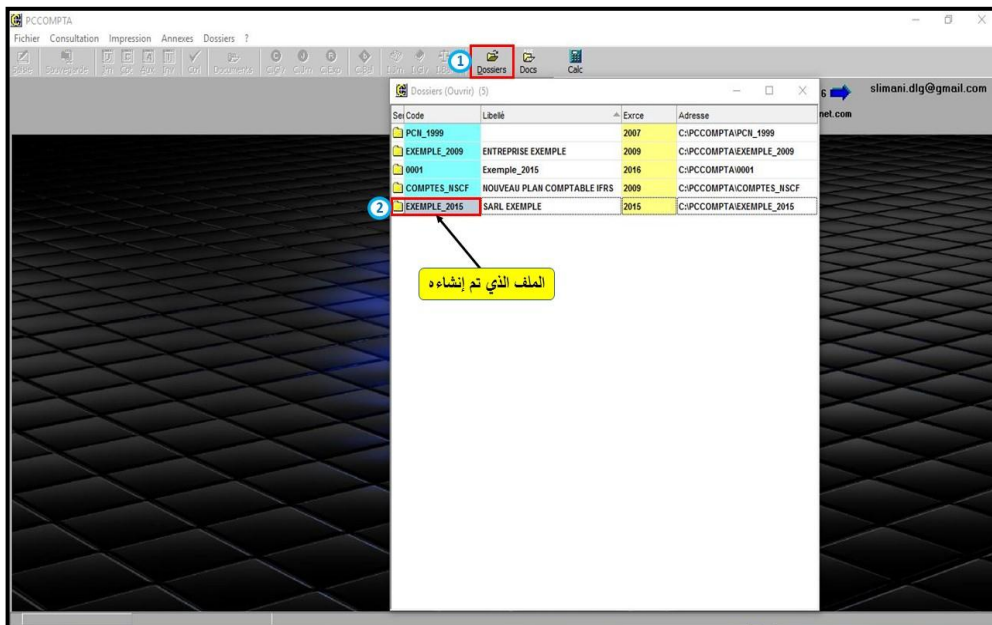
PCCOMPTA

Fichier Consultation Impression Annexes Dossiers ?

Saisie Sauvegarde Jrn Cpt Rtn Div Ctrl Documents GICV GIJrn GIExp GIBil Bilan BGén Bal Dossiers Docs Calc

1

slimani.dlg@gmail.com

net.com

Dossiers (Ouvrir) (5)

| Se | Code | Libellé | Exrce | Adresse |
|---|---|---|---|---|
| | PCN_1999 | | 2007 | C:\PCCOMPTA\PCN_1999 |
| | EXEMPLE_2009 | ENTREPRISE EXEMPLE | 2009 | C:\PCCOMPTA\EXEMPLE_2009 |
| | 0001 | Exemple_2015 | 2016 | C:\PCCOMPTA\0001 |
| | COMPTES_NSCF | NOUVEAU PLAN COMPTABLE IFRS | 2009 | C:\PCCOMPTA\COMPTES_NSCF |
| 2 | EXEMPLE_2015 | SARL EXEMPLE | 2015 | C:\PCCOMPTA\EXEMPLE_2015 |

الملف الذي تم إنشاءه